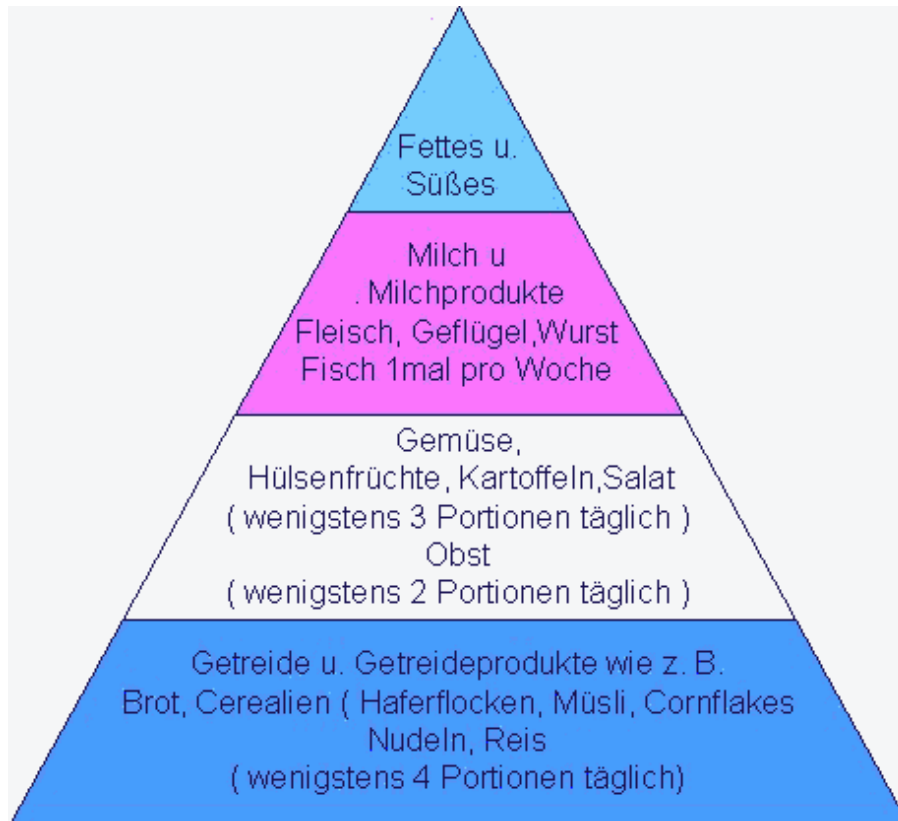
Fettes u.
Süßes

Milch u
. Milchprodukte
Fleisch, Geflügel,Wurst
Fisch 1mal pro Woche

Gemüse,
Hülsenfrüchte, Kartoffeln,Salat
( wenigstens 3 Portionen täglich )
Obst
( wenigstens 2 Portionen täglich )

Getreide u. Getreideprodukte wie z. B.
Brot, Cerealien ( Haferflocken, Müsli, Cornflakes
Nudeln, Reis
( wenigstens 4 Portionen täglich)